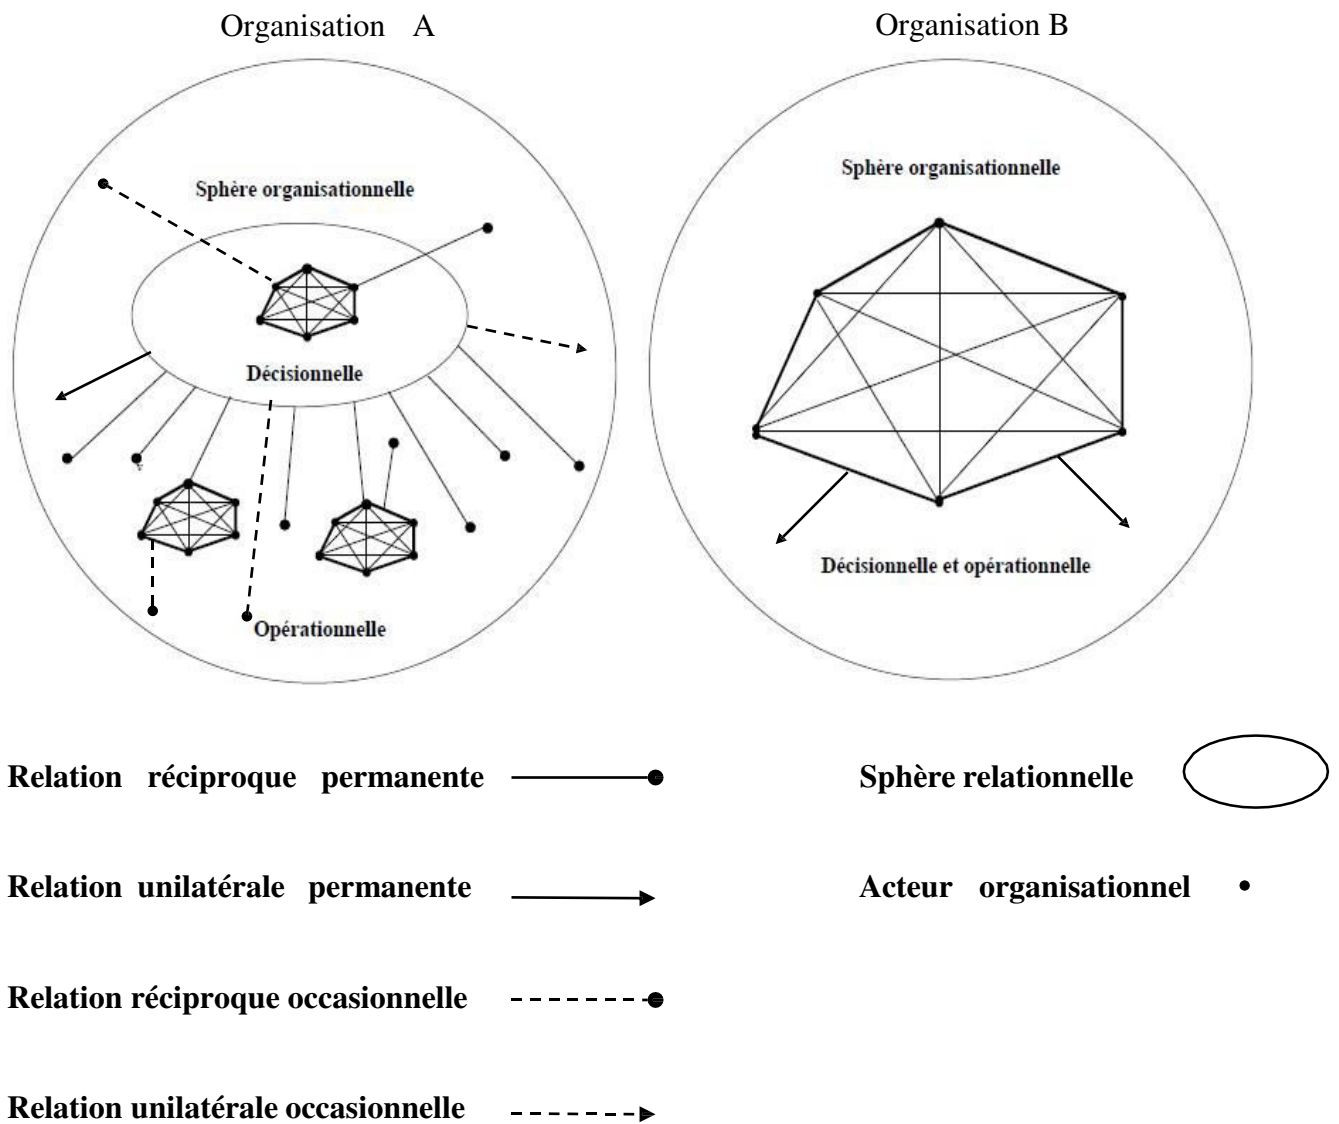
Organisation A

Sphère organisationnelle

Décisionnelle

Opérationnelle

Organisation B

Sphère organisationnelle

Décisionnelle et opérationnelle

Relation réciproque permanente

Relation unilatérale permanente

Relation réciproque occasionnelle

Relation unilatérale occasionnelle

Sphère relationnelle

Acteur organisationnel